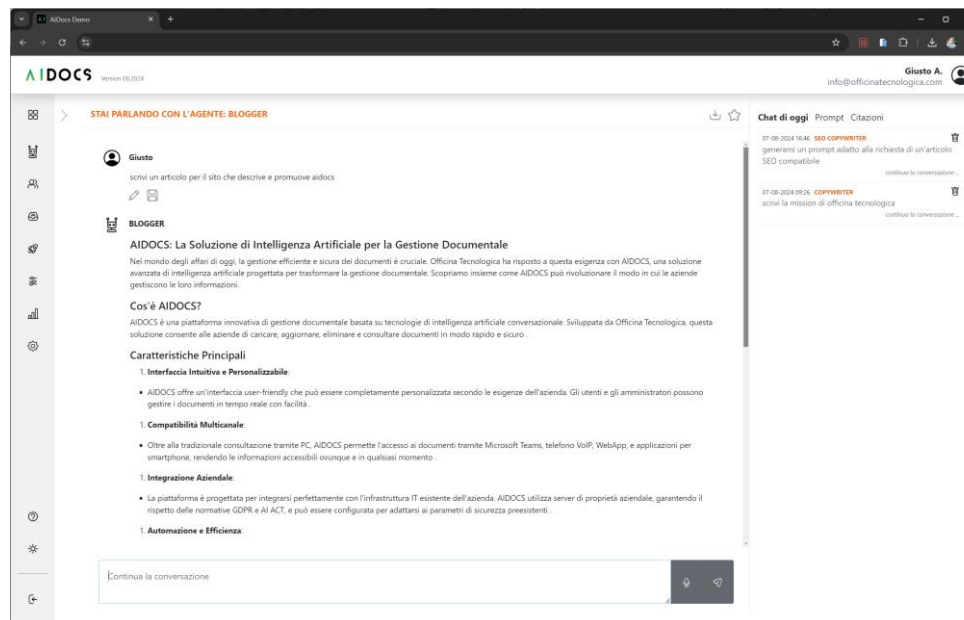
AIDocs Demo

AIDOCS Version 08.2024

Giusto A.
info@officinatecnologica.com

STAI PARLANDO CON L'AGENTE: BLOGGER

Giusto

scrivi un articolo per il sito che descrive e promuove aidocs

BLOGGER

AIDOCS: La Soluzione di Intelligenza Artificiale per la Gestione Documentale

Nel mondo degli affari di oggi, la gestione efficiente e sicura dei documenti è cruciale. Officina Tecnologica ha risposto a questa esigenza con AIDOCS, una soluzione avanzata di intelligenza artificiale progettata per trasformare la gestione documentale. Scopriamo insieme come AIDOCS può rivoluzionare il modo in cui le aziende gestiscono le loro informazioni.

Cos'è AIDOCS?

AIDOCS è una piattaforma innovativa di gestione documentale basata su tecnologie di intelligenza artificiale conversazionale. Sviluppata da Officina Tecnologica, questa soluzione consente alle aziende di caricare, aggiornare, eliminare e consultare documenti in modo rapido e sicuro .

Caratteristiche Principali

1. Interfaccia Intuitiva e Personalizzabile:

• AIDOCS offre un'interfaccia user-friendly che può essere completamente personalizzata secondo le esigenze dell'azienda. Gli utenti e gli amministratori possono gestire i documenti in tempo reale con facilità .

1. Compatibilità Multicanale:

• Oltre alla tradizionale consultazione tramite PC, AIDOCS permette l'accesso ai documenti tramite Microsoft Teams, telefono VoIP, WebApp, e applicazioni per smartphone, rendendo le informazioni accessibili ovunque e in qualsiasi momento .

1. Integrazione Aziendale:

• La piattaforma è progettata per integrarsi perfettamente con l'infrastruttura IT esistente dell'azienda. AIDOCS utilizza server di proprietà aziendale, garantendo il rispetto delle normative GDPR e AI ACT, e può essere configurata per adattarsi ai parametri di sicurezza preesistenti .

1. Automazione e Efficienza:

Continua la conversazione

Chat di oggi Prompt Citazioni

07-08-2024 16:46 SEO COPYWRITER
generami un prompt adatto alla richiesta di un'articolo SEO compatibile
continua la conversazione...

07-08-2024 09:26 COPYWRITER
scrivi la mission di officina tecnologica
continua la conversazione...